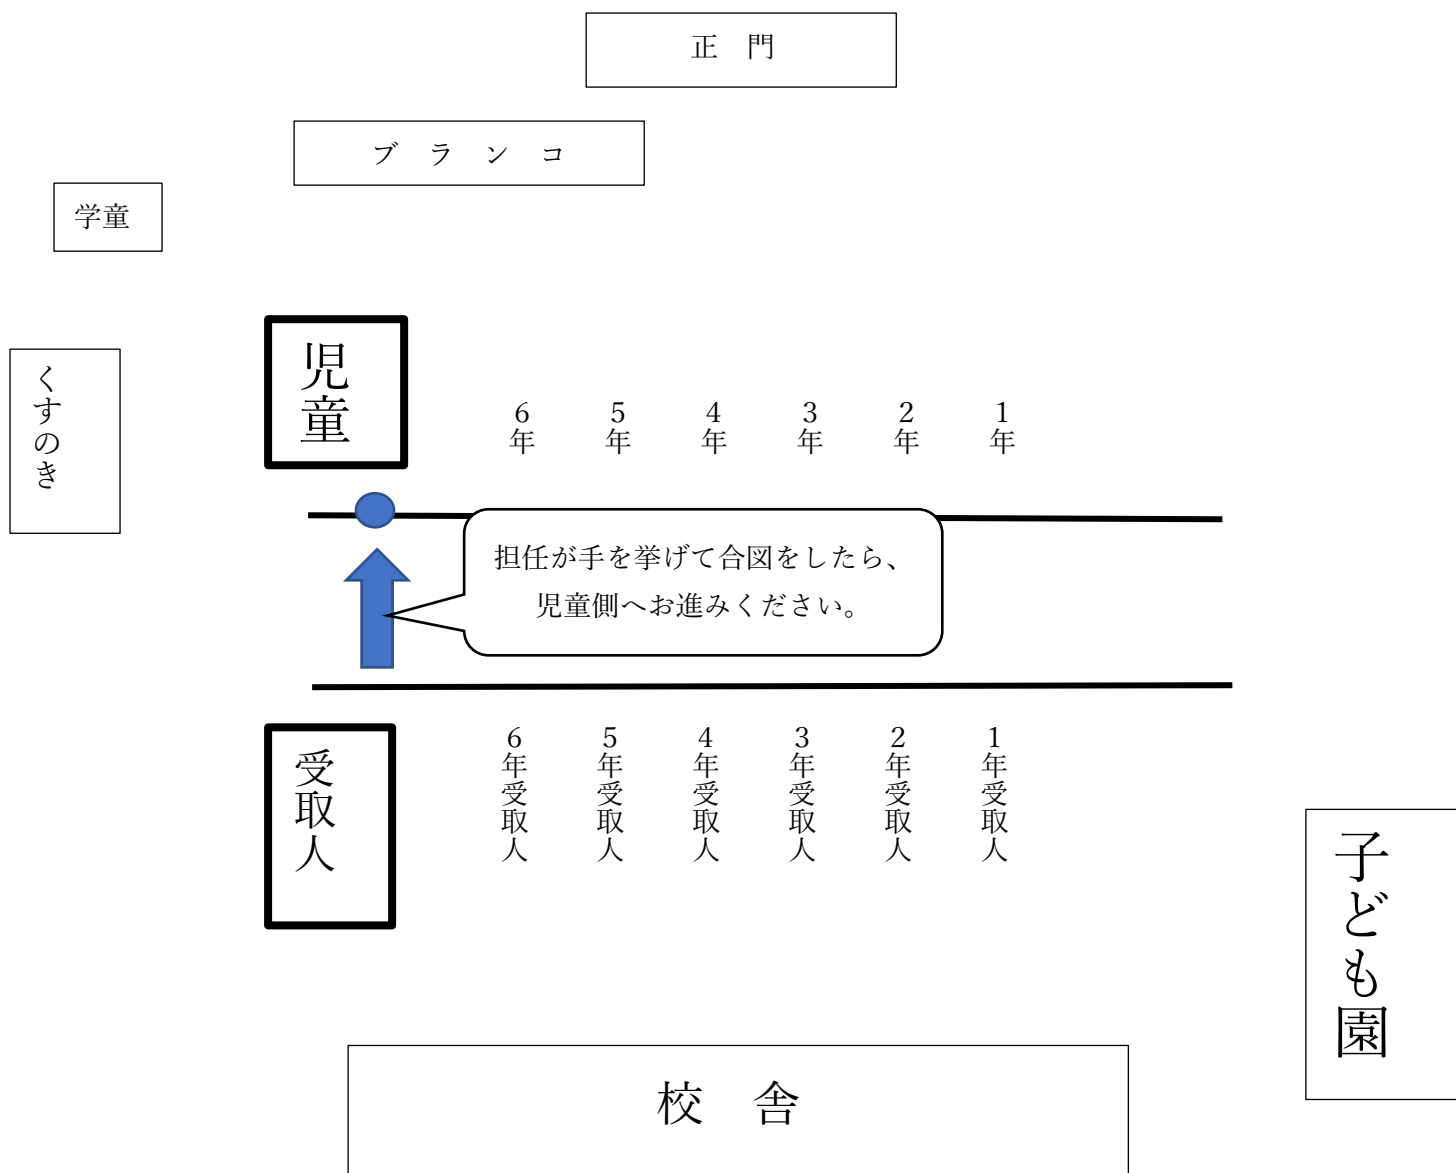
正　門

ブ　ラ　ン　コ

学童

くすのき

児童

6年　5年　4年　3年　2年　1年

担任が手を挙げて合図をしたら、
児童側へお進みください。

受取人

6年受取人　5年受取人　4年受取人　3年受取人　2年受取人　1年受取人

子ども園

校　舎